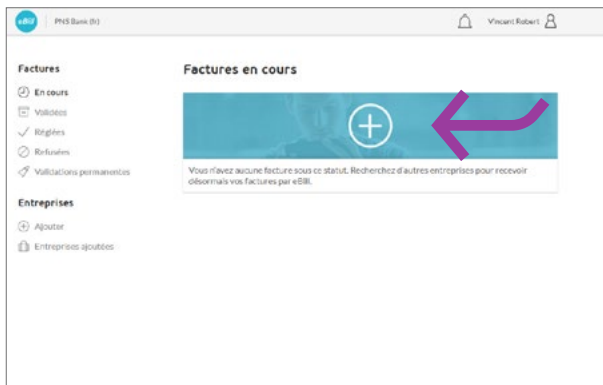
eBill
PNS Bank (fr)
Vincent Robert

Factures
En cours
Validées
Réglées
Refusées
Validations permanentes

Entreprises
Ajouter
Entreprises ajoutées

Factures en cours

Vous n'avez aucune facture sous ce statut. Recherchez d'autres entreprises pour recevoir désormais vos factures par eBill.